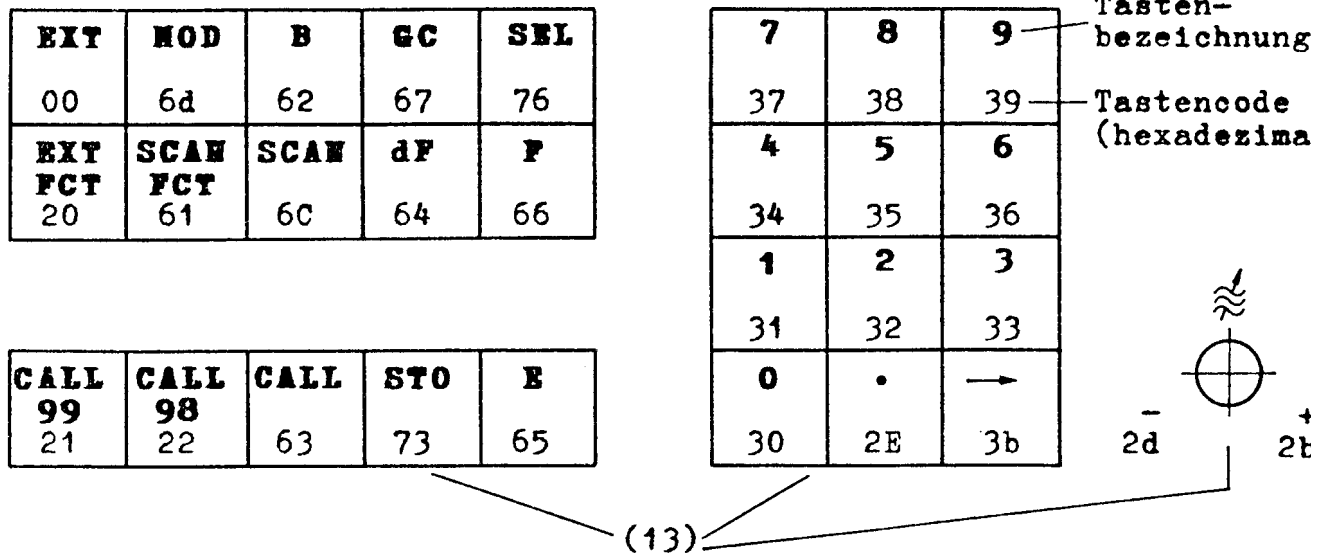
| EXT | MOD | B | GC | SEL |
|---|---|---|---|---|
| 00 | 6d | 62 | 67 | 76 |
| EXT FCT 20 | SCAN FCT 61 | SCAN 6C | dF 64 | F 66 |

| CALL 99 21 | CALL 98 22 | CALL 63 | STO 73 | E 65 |
|---|---|---|---|---|

| 7 37 | 8 38 | 9 39 |
|---|---|---|
| 4 34 | 5 35 | 6 36 |
| 1 31 | 2 32 | 3 33 |
| 0 30 | • 2E | → 3b |

Tastenbezeichnung

Tastencode (hexadezima

– 2d

+ 2b

(13)